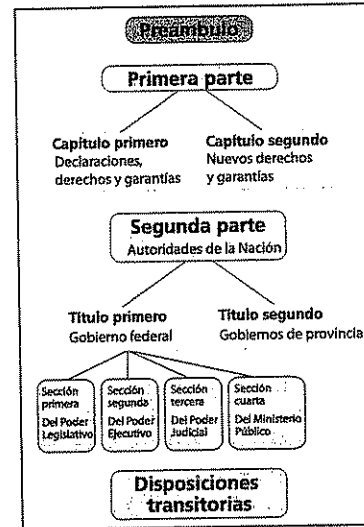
Preámbulo

Primera parte

Capítulo primero
Declaraciones, derechos y garantías

Capítulo segundo
Nuevos derechos y garantías

Segunda parte
Autoridades de la Nación

Título primero
Gobierno federal

Título segundo
Gobiernos de provincia

Sección primera
Del Poder Legislativo

Sección segunda
Del Poder Ejecutivo

Sección tercera
Del Poder Judicial

Sección cuarta
Del Ministerio Público

Disposiciones transitorias